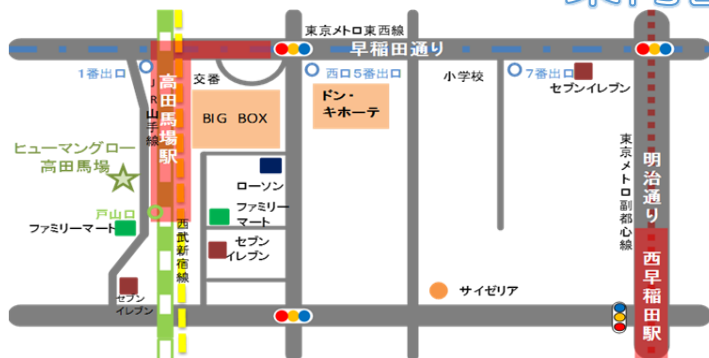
東京メトロ東西線
早稲田通り
1番出口
高田馬場駅
JR山手線
交番
BIG BOX
西口5番出口
ドン・キホーテ
小学校
7番出口
セブンイレブン
ヒューマングロー
高田馬場
ローソン
東京メトロ副都心線
明治通り
戸山口
ファミリーマート
ファミリーマート
西武新宿線
セブンイレブン
セブンイレブン
サイゼリア
西早稲田駅